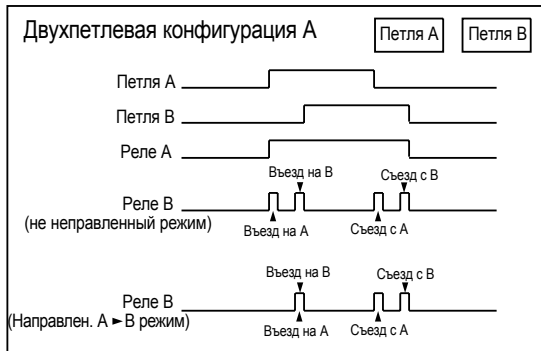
Двухпетлевая конфигурация А

Петля А

Петля В

Петля А

Петля В

Реле А

Въезд на В

Съезд с В

Реле В
(не неправленный режим)

Въезд на А

Съезд с А

Въезд на В

Съезд с В

Реле В
(Направлен. А ► В режим)

Въезд на А

Съезд с А